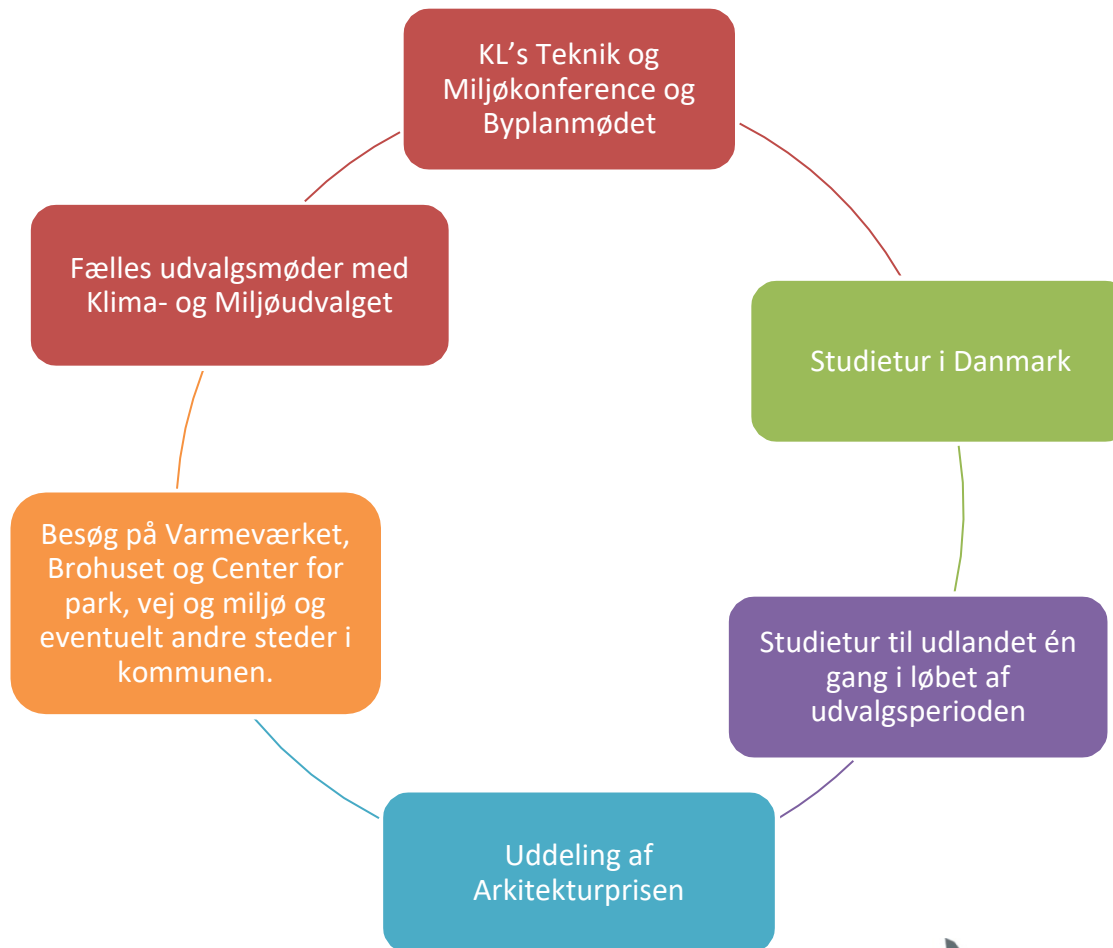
KL's Teknik og Miljøkonference og Byplanmødet

Studietur i Danmark

Studietur til udlandet én gang i løbet af udvalgsperioden

Uddeling af Arkitekturprisen

Besøg på Varmeværket, Brohuset og Center for park, vej og miljø og eventuelt andre steder i kommunen.

Fælles udvalgsmøder med Klima- og Miljøudvalget